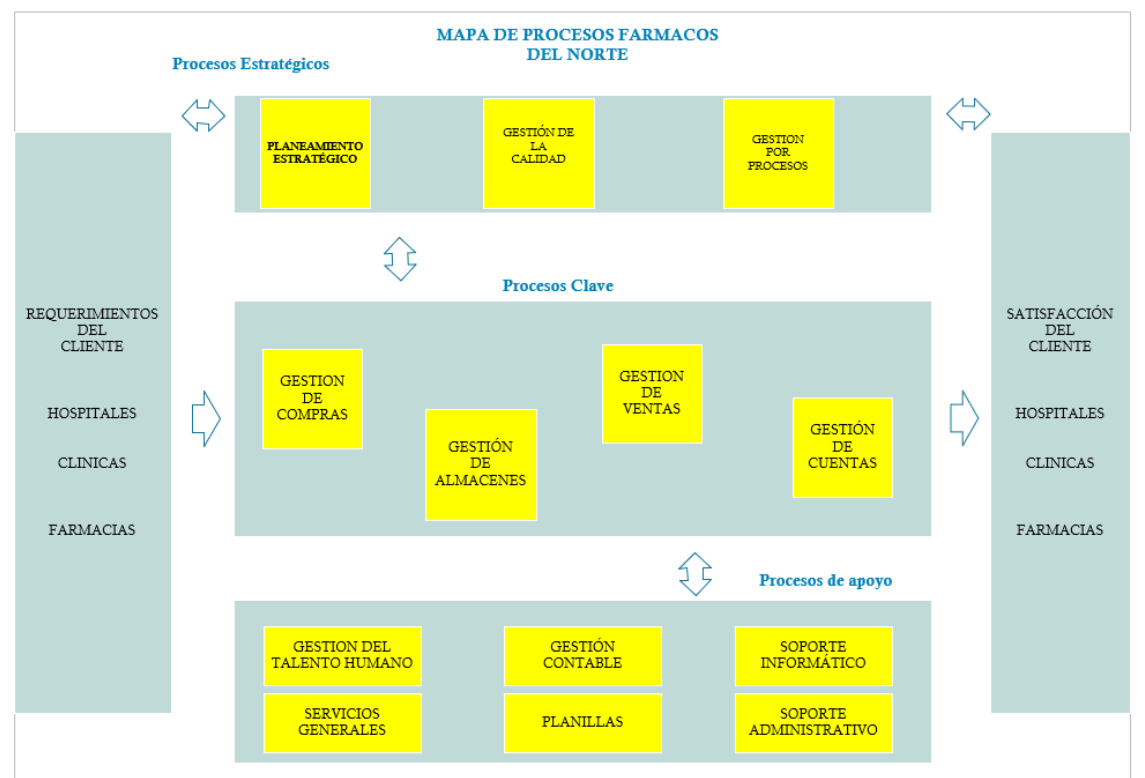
MAPA DE PROCESOS FARMACOS DEL NORTE

Procesos Estratégicos

PLANEAMIENTO ESTRATÉGICO

GESTIÓN DE LA CALIDAD

GESTION POR PROCESOS

REQUERIMIENTOS DEL CLIENTE

HOSPITALES

CLINICAS

FARMACIAS

Procesos Clave

GESTION DE COMPRAS

GESTIÓN DE ALMACENES

GESTION DE VENTAS

GESTIÓN DE CUENTAS

SATISFACCIÓN DEL CLIENTE

HOSPITALES

CLINICAS

FARMACIAS

Procesos de apoyo

GESTION DEL TALENTO HUMANO

GESTIÓN CONTABLE

SOPORTE INFORMÁTICO

SERVICIOS GENERALES

PLANILLAS

SOPORTE ADMINISTRATIVO